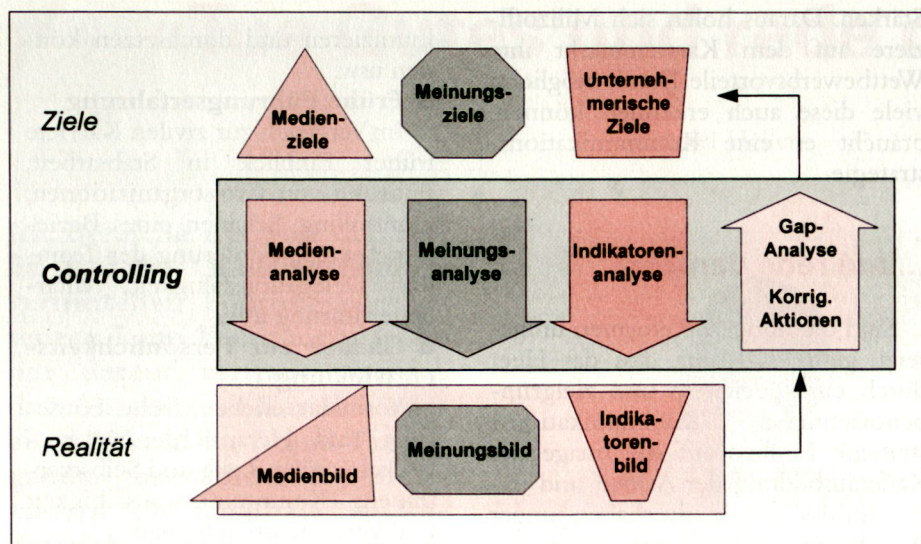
Ziele

Medienziele

Meinungsziele

Unternehmerische Ziele

Controlling

Medienanalyse

Meinungsanalyse

Indikatorenanalyse

Gap-Analyse

Korrig. Aktionen

Realität

Medienbild

Meinungsbild

Indikatorenbild